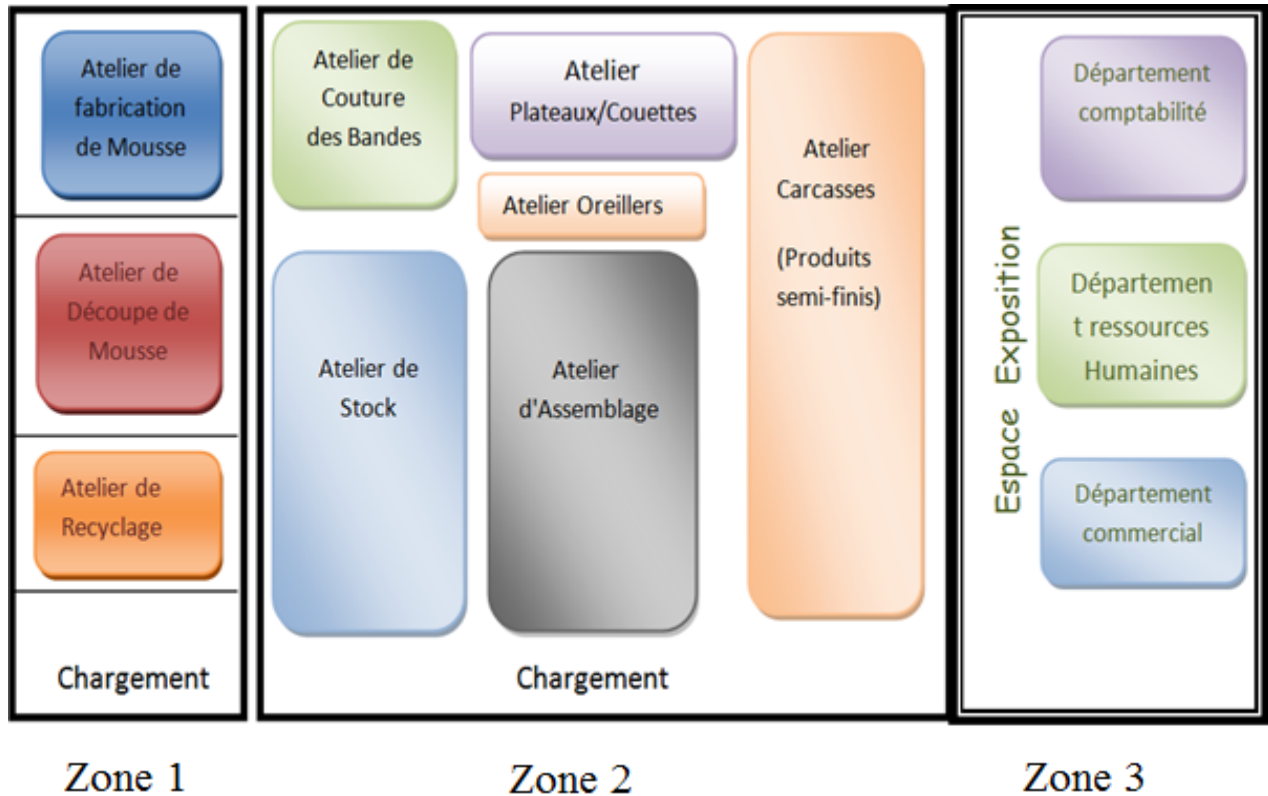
Atelier de fabrication de Mousse

Atelier de Découpe de Mousse

Atelier de Recyclage

Chargement

Atelier de Couture des Bandes

Atelier Plateaux/Couettes

Atelier Oreillers

Atelier Carcasses

(Produits semi-finis)

Atelier de Stock

Atelier d'Assemblage

Chargement

Espace Exposition

Département comptabilité

Departemen t ressources Humaines

Département commercial

Zone 1

Zone 2

Zone 3